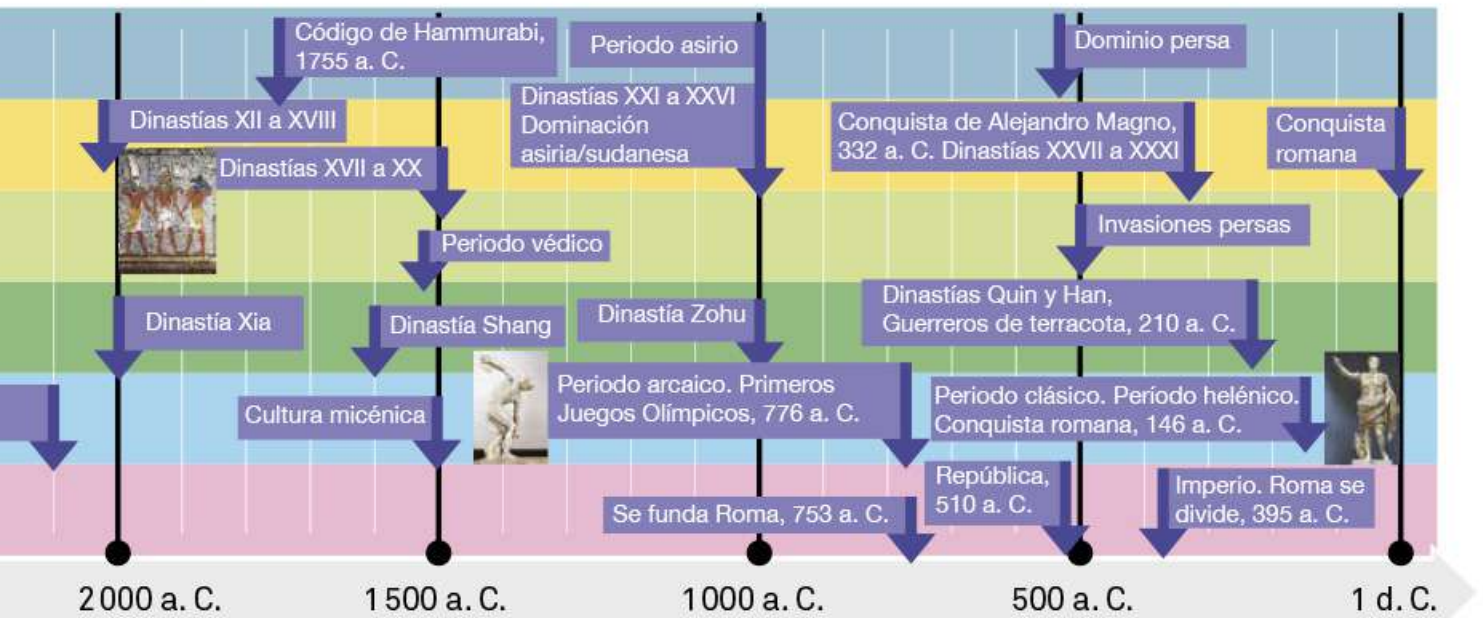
Código de Hammurabi, 1755 a. C.

Periodo asirio

Dominio persa

Dinastías XII a XVIII

Dinastías XXI a XXVI Dominación asiria/sudanesa

Conquista de Alejandro Magno, 332 a. C. Dinastías XXVII a XXXI

Conquista romana

Dinastías XVII a XX

Invasiones persas

Periodo védico

Dinastía Xia

Dinastía Shang

Dinastía Zohu

Dinastías Quin y Han, Guerreros de terracota, 210 a. C.

Periodo arcaico. Primeros Juegos Olímpicos, 776 a. C.

Periodo clásico. Período helénico. Conquista romana, 146 a. C.

Cultura micénica

República, 510 a. C.

Imperio. Roma se divide, 395 a. C.

Se funda Roma, 753 a. C.

2000 a. C.

1500 a. C.

1000 a. C.

500 a. C.

1 d. C.